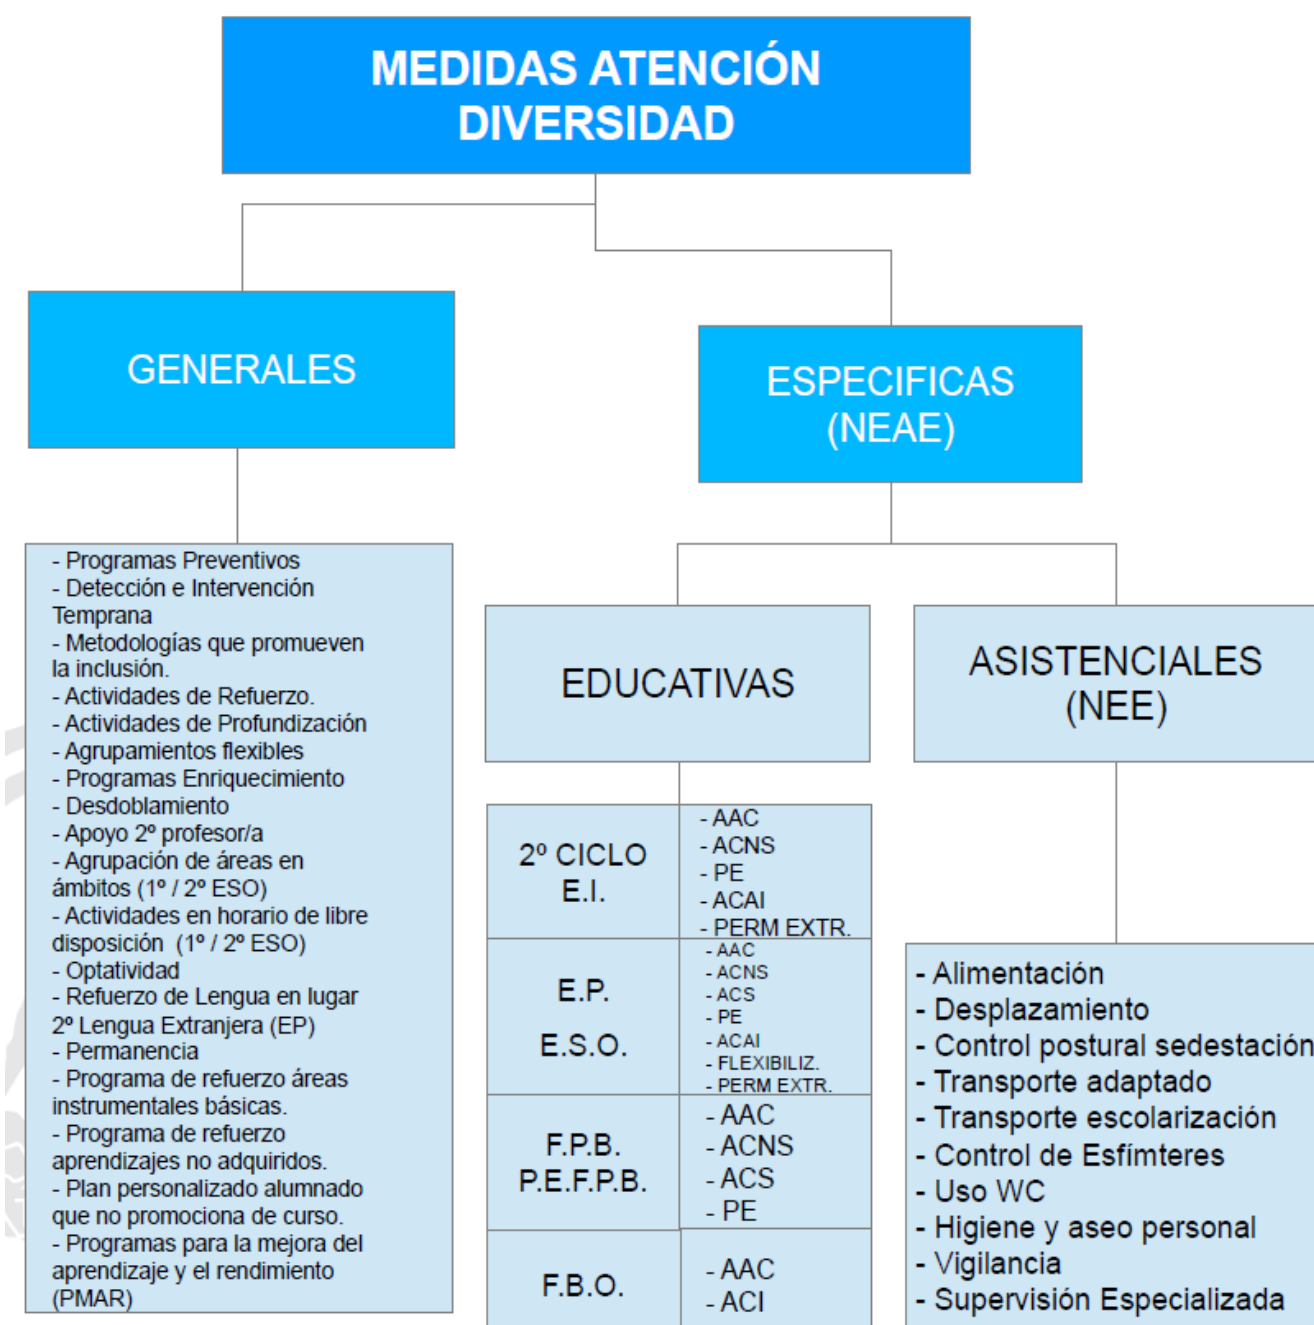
MEDIDAS ATENCIÓN DIVERSIDAD

GENERALES

- Programas Preventivos
- Detección e Intervención Temprana
- Metodologías que promueven la inclusión.
- Actividades de Refuerzo.
- Actividades de Profundización
- Agrupamientos flexibles
- Programas Enriquecimiento
- Desdoblamiento
- Apoyo 2º profesor/a
- Agrupación de áreas en ámbitos (1º / 2º ESO)
- Actividades en horario de libre disposición (1º / 2º ESO)
- Optatividad
- Refuerzo de Lengua en lugar 2º Lengua Extranjera (EP)
- Permanencia
- Programa de refuerzo áreas instrumentales básicas.
- Programa de refuerzo aprendizajes no adquiridos.
- Plan personalizado alumnado que no promociona de curso.
- Programas para la mejora del aprendizaje y el rendimiento (PMAR)

ESPECIFICAS (NEAE)

EDUCATIVAS

| | |
|---|---|
| 2º CICLO E.I. | - AAC<br>- ACNS<br>- PE<br>- ACAI<br>- PERM EXTR. |
| E.P.<br>E.S.O. | - AAC<br>- ACNS<br>- ACS<br>- PE<br>- ACAI<br>- FLEXIBILIZ.<br>- PERM EXTR. |
| F.P.B.<br>P.E.F.P.B. | - AAC<br>- ACNS<br>- ACS<br>- PE |
| F.B.O. | - AAC<br>- ACI |

ASISTENCIALES (NEE)

- Alimentación
- Desplazamiento
- Control postural sedestación
- Transporte adaptado
- Transporte escolarización
- Control de Esfímteres
- Uso WC
- Higiene y aseo personal
- Vigilancia
- Supervisión Especializada